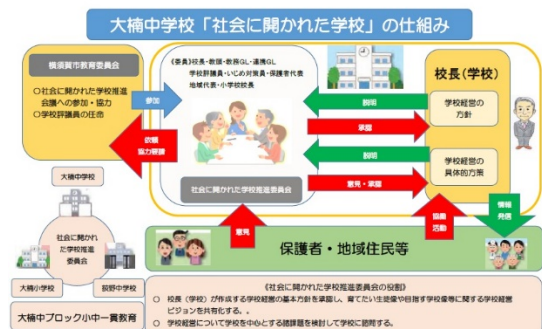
大楠中学校「社会に開かれた学校」の仕組み

横須賀市教育委員会

○社会に開かれた学校推進会議への参加・協力
○学校評議員の任命

参加

依頼
協力要請

《委員》校長・教頭・教務GL・連携GL
学校評議員・いじめ対策員・保護者代表
地域代表・小学校校長

社会に開かれた学校推進委員会

説明

承認

説明

意見・承認

校長（学校）

学校経営の方針

学校経営の具体的方策

情報発信

協働活動

意見

保護者・地域住民等

大楠中学校

社会に開かれた学校推進委員会

大楠小学校

荻野小学校

大楠中ブロック小中一貫教育

《社会に開かれた学校推進委員会の役割》
○ 校長（学校）が作成する学校経営の基本方針を承認し、育てたい生徒像や目指す学校像等に関する学校経営ビジョンを共有化する。　※
○ 学校経営について学校を中心とする諸課題を検討して学校に意見する。